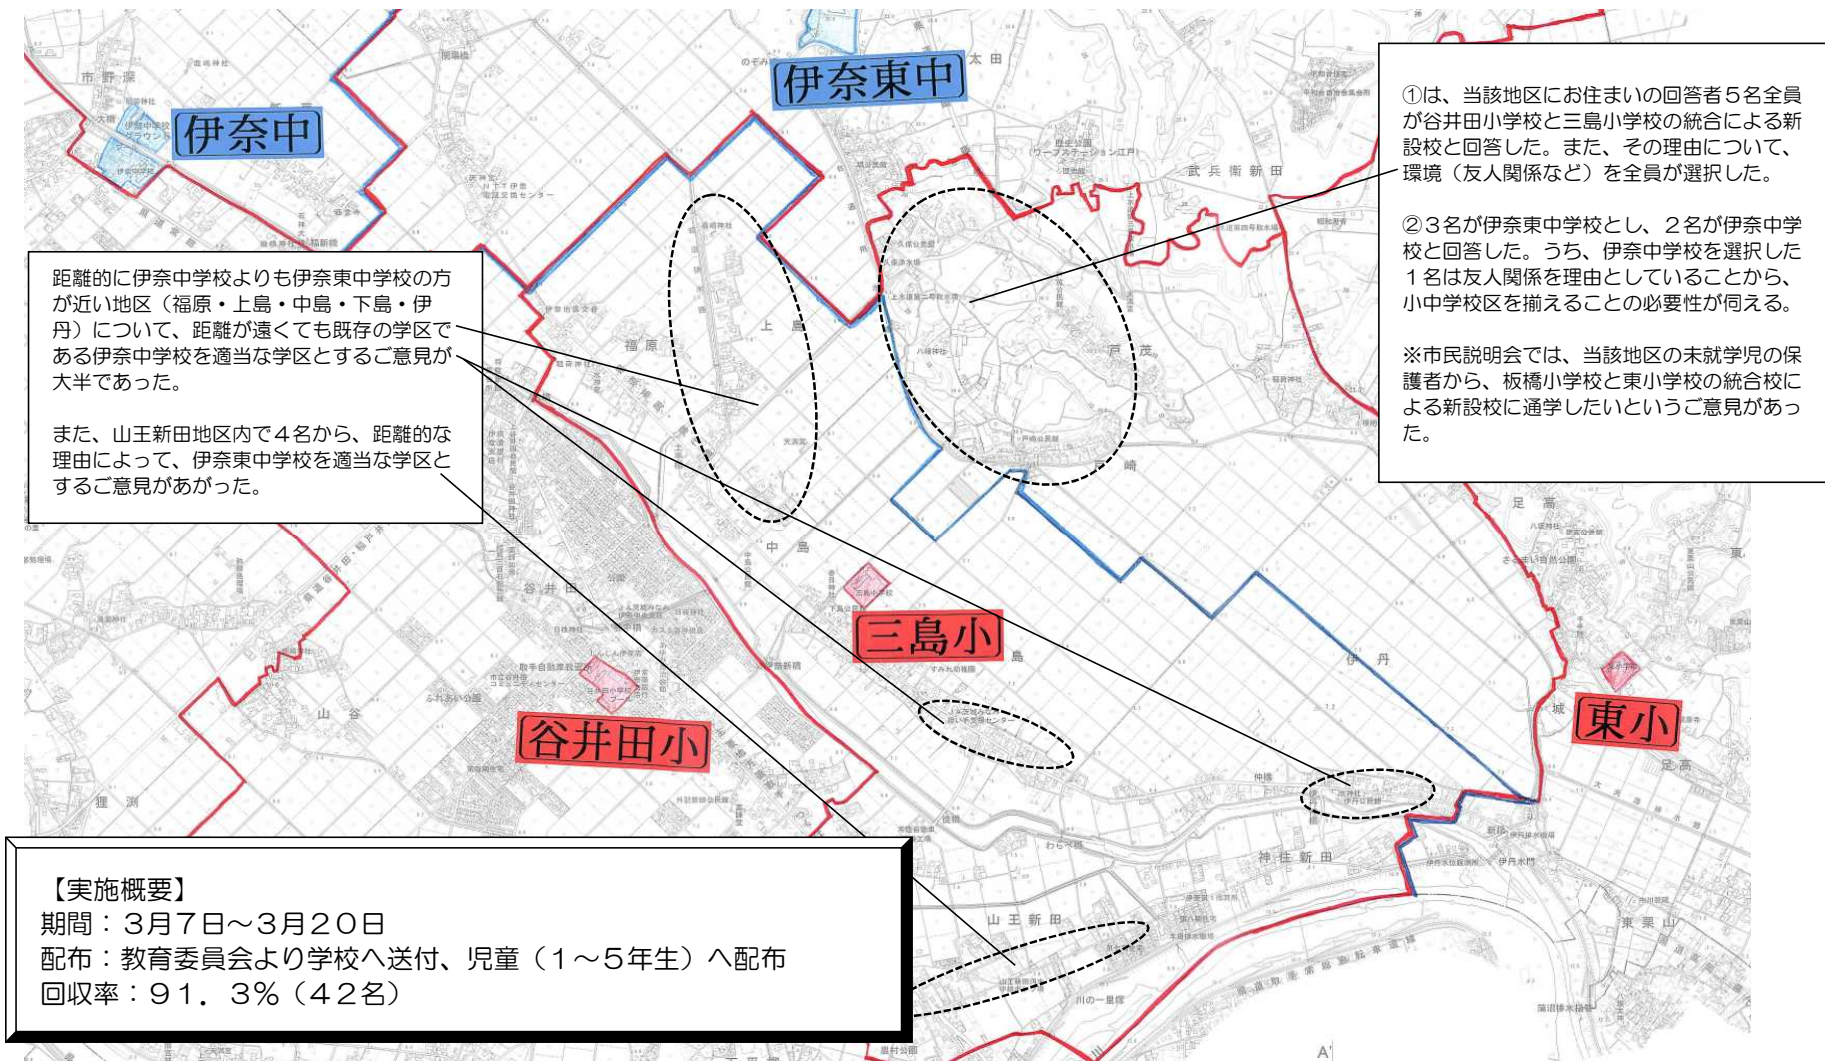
伊奈東中

伊奈中

①は、当該地区にお住まいの回答者５名全員が谷井田小学校と三島小学校の統合による新設校と回答した。また、その理由について、環境（友人関係など）を全員が選択した。

②３名が伊奈東中学校とし、２名が伊奈中学校と回答した。うち、伊奈中学校を選択した１名は友人関係を理由としていることから、小中学校区を揃えることの必要性が伺える。

※市民説明会では、当該地区の未就学児の保護者から、板橋小学校と東小学校の統合校による新設校に通学したいというご意見があった。

距離的に伊奈中学校よりも伊奈東中学校の方が近い地区（福原・上島・中島・下島・伊丹）について、距離が遠くても既存の学区である伊奈中学校を適当な学区とするご意見が大半であった。

また、山王新田地区内で４名から、距離的な理由によって、伊奈東中学校を適当な学区とするご意見があがった。

市野深

太田

武兵衛新田

福原

上島

戸茂

中島

谷井田

三島小

伊丹

東小

谷井田小

山谷

足高

神住新田

山王新田

東栗山

【実施概要】
期間：３月７日～３月２０日
配布：教育委員会より学校へ送付、児童（１～５年生）へ配布
回収率：９１．３％（４２名）